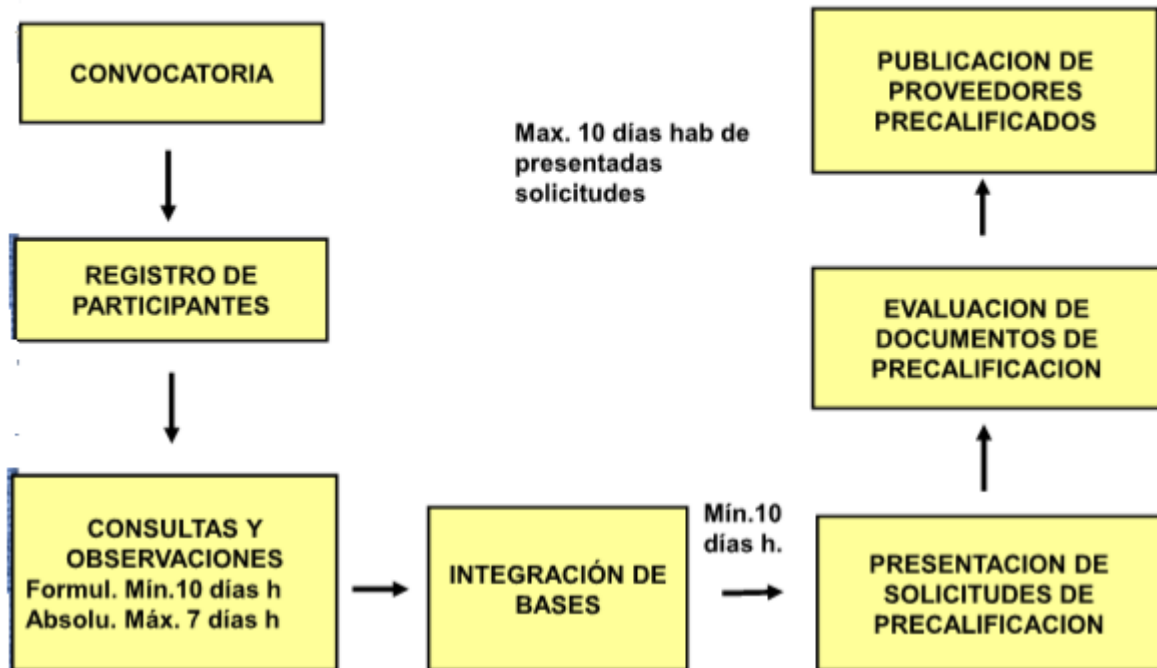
CONVOCATORIA

REGISTRO DE PARTICIPANTES

CONSULTAS Y OBSERVACIONES
Formul. Mín.10 días h
Absolu. Máx. 7 días h

INTEGRACIÓN DE BASES

Mín.10 días h.

PRESENTACION DE SOLICITUDES DE PRECALIFICACION

EVALUACION DE DOCUMENTOS DE PRECALIFICACION

PUBLICACION DE PROVEEDORES PRECALIFICADOS

Max. 10 días hab de presentadas solicitudes